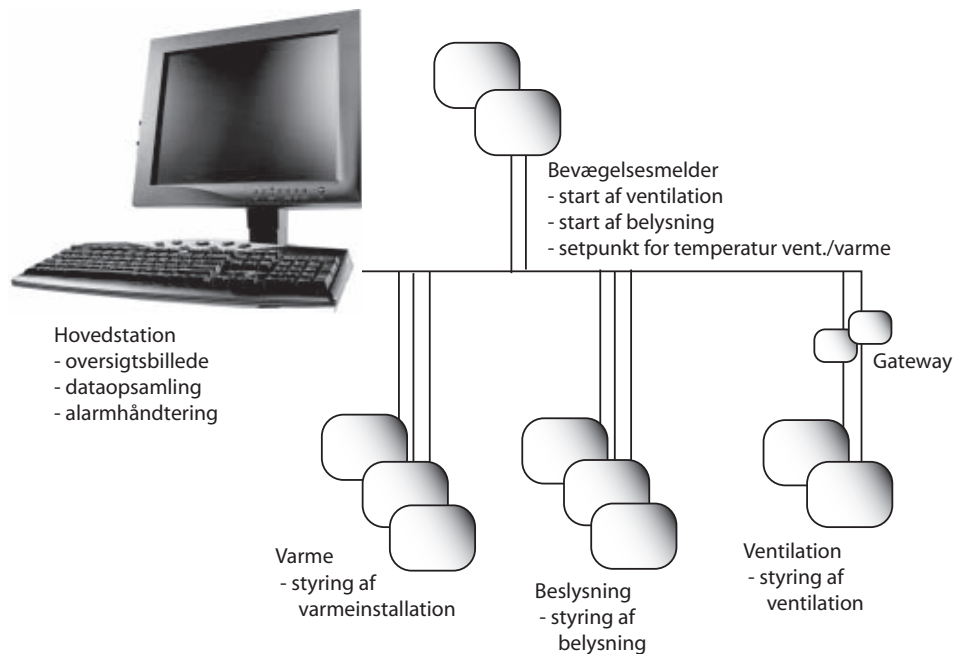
Bevægelsesmelder
- start af ventilation
- start af belysning
- setpunkt for temperatur vent./varme

Hovedstation
- oversigtsbillede
- dataopsamling
- alarmhåndtering

Gateway

Varme
- styring af varmeinstallation

Beslysning
- styring af belysning

Ventilation
- styring af ventilation